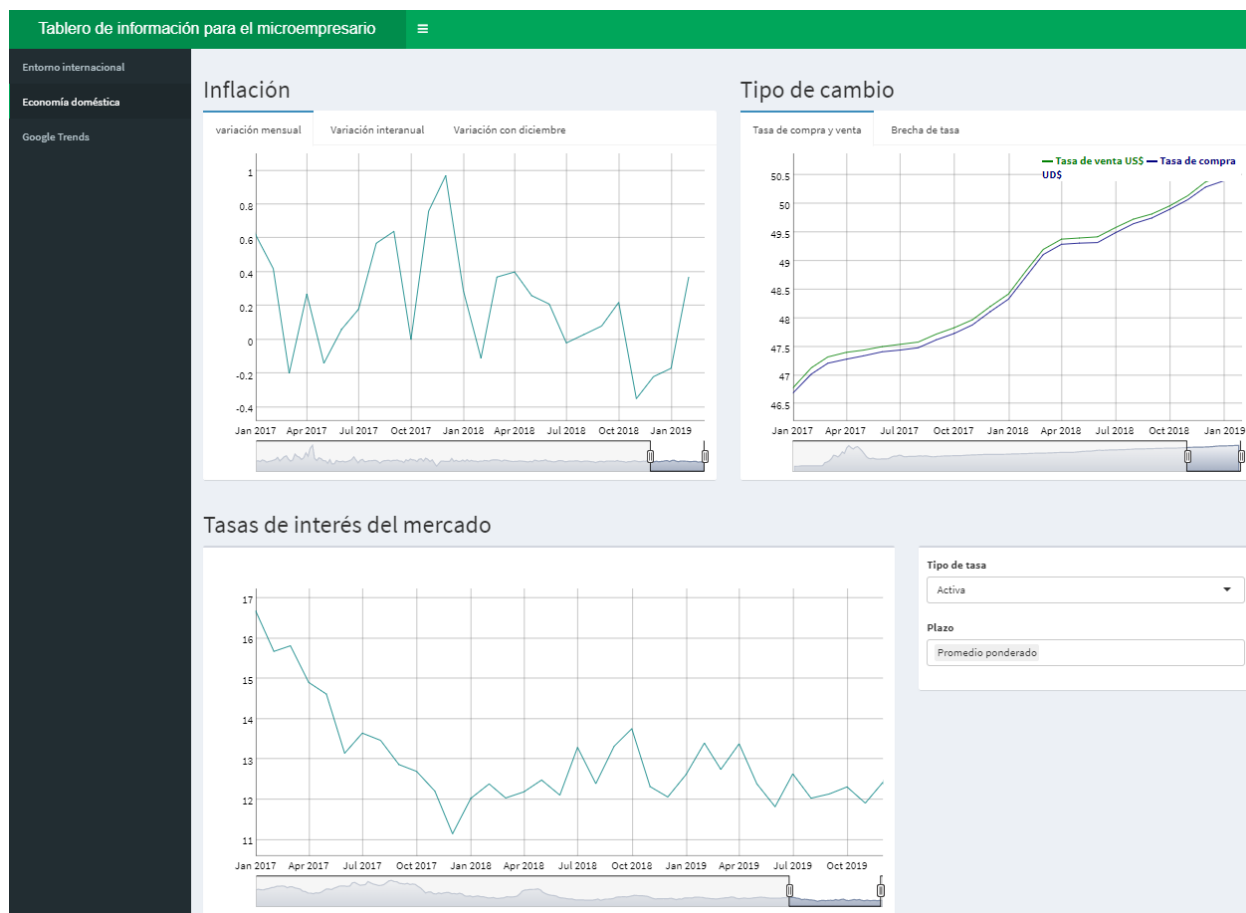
Tablero de información para el microempresario ≡

Entorno internacional
Economía doméstica
Google Trends

Inflación

variación mensual | Variación interanual | Variación con diciembre

1
0.8
0.6
0.4
0.2
0
-0.2
-0.4

Jan 2017 Apr 2017 Jul 2017 Oct 2017 Jan 2018 Apr 2018 Jul 2018 Oct 2018 Jan 2019

Tipo de cambio

Tasa de compra y venta | Brecha de tasa

— Tasa de venta US$ — Tasa de compra UD$

50.5
50
49.5
49
48.5
48
47.5
47
46.5

Jan 2017 Apr 2017 Jul 2017 Oct 2017 Jan 2018 Apr 2018 Jul 2018 Oct 2018 Jan 2019

Tasas de interés del mercado

17
16
15
14
13
12
11

Jan 2017 Apr 2017 Jul 2017 Oct 2017 Jan 2018 Apr 2018 Jul 2018 Oct 2018 Jan 2019 Apr 2019 Jul 2019 Oct 2019

Tipo de tasa
Activa

Plazo
Promedio ponderado